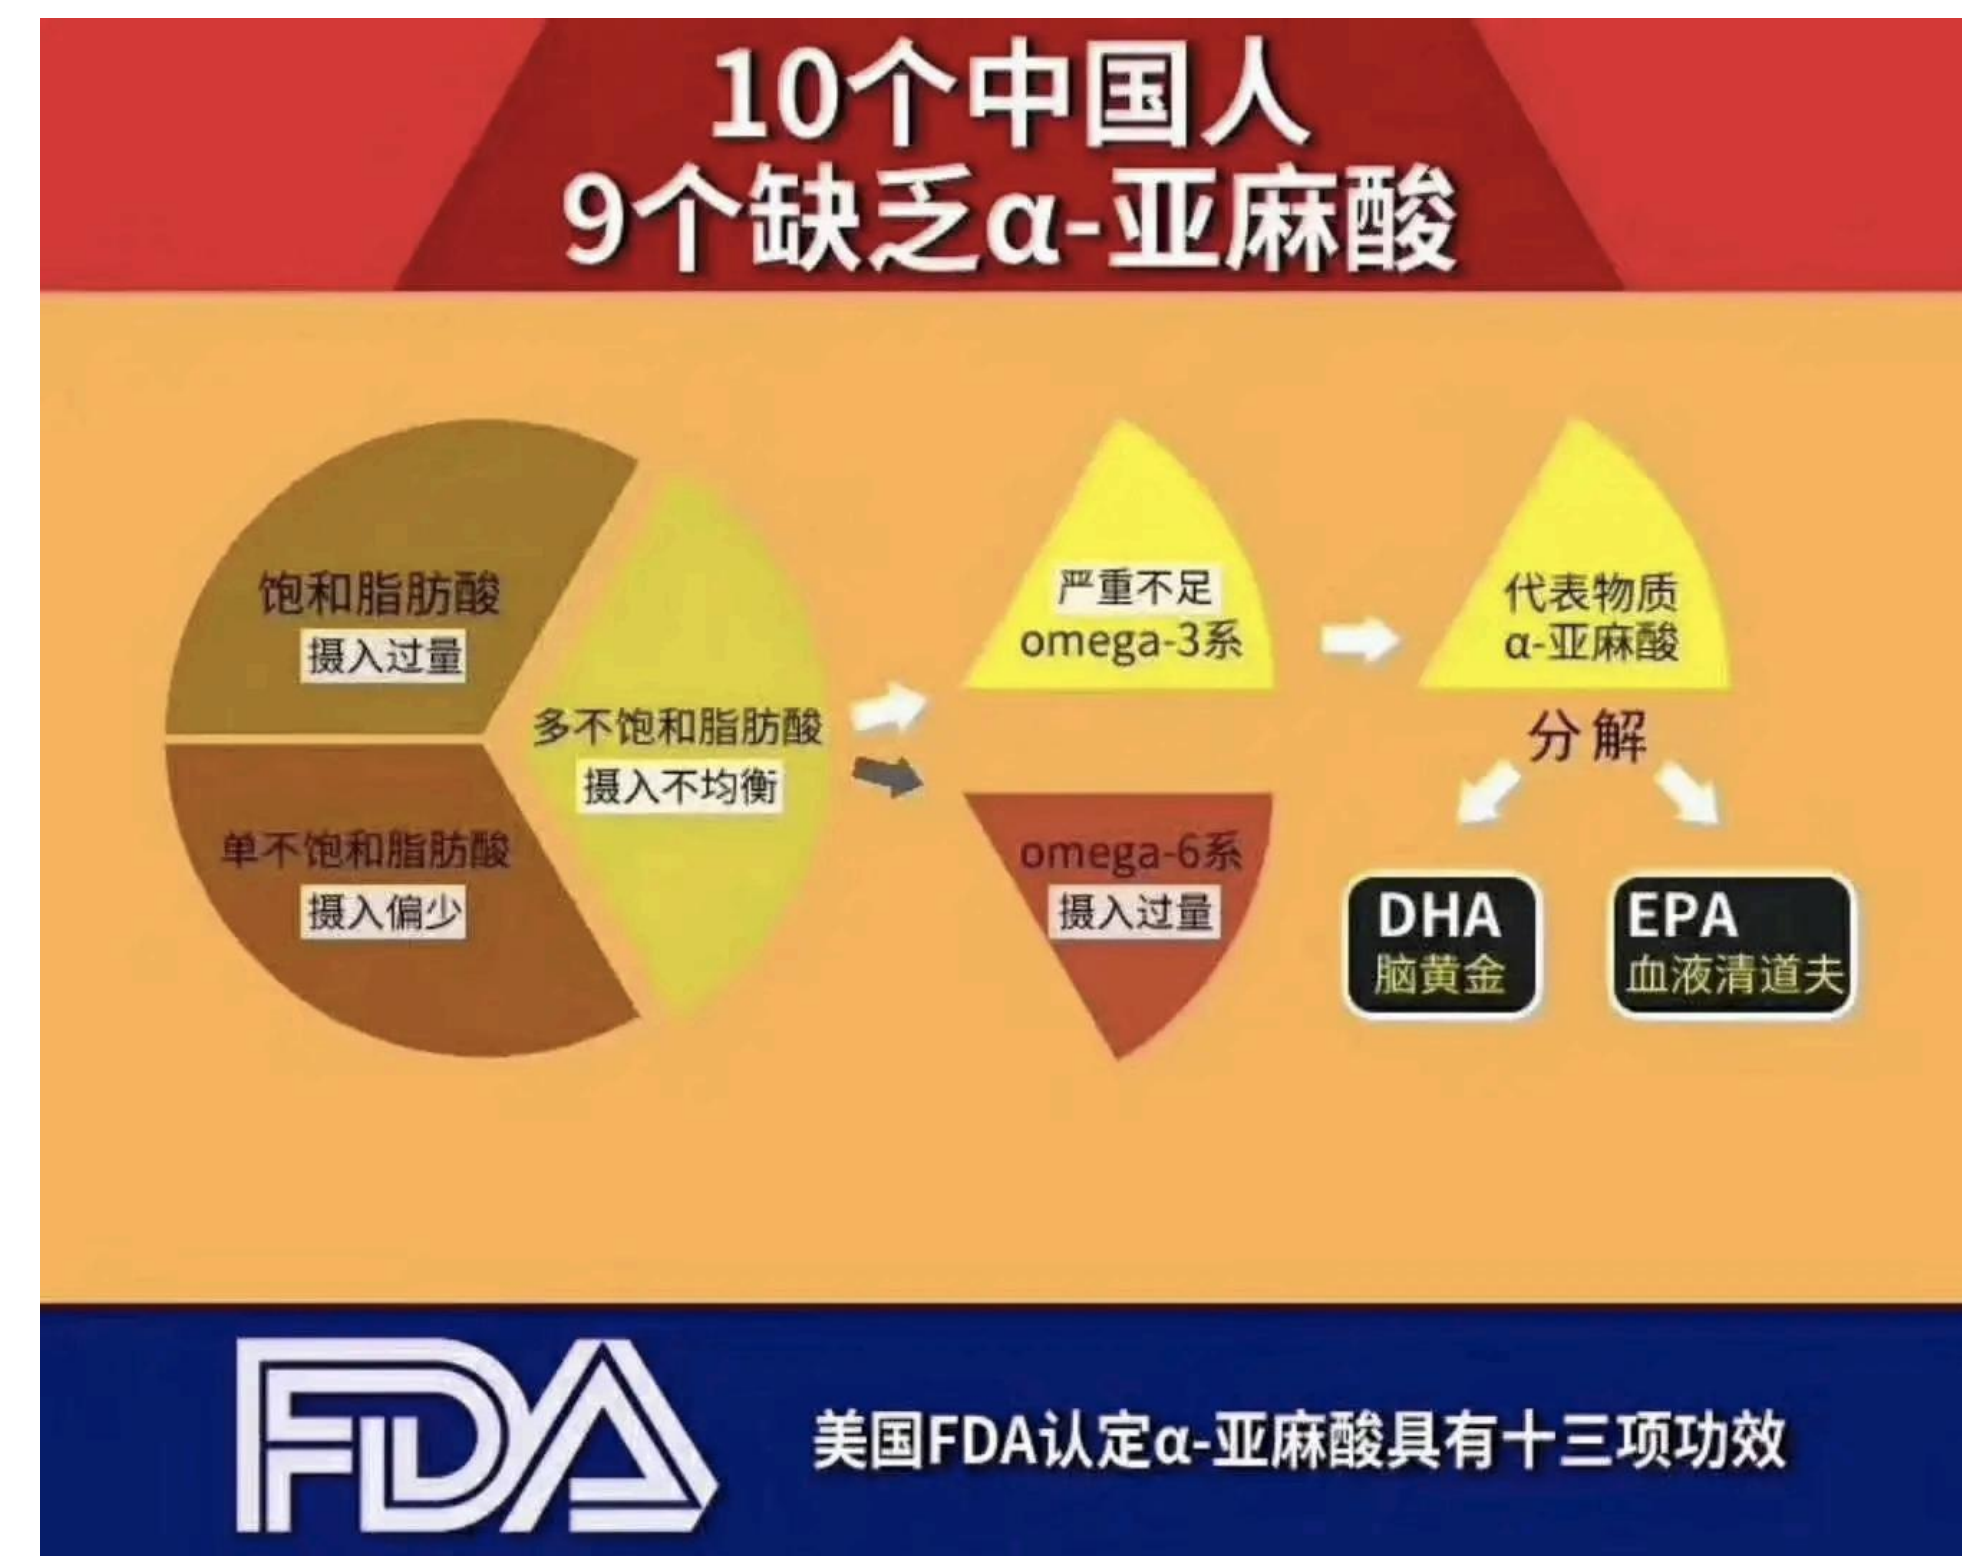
10个中国人
9个缺乏α-亚麻酸

饱和脂肪酸
摄入过量

单不饱和脂肪酸
摄入偏少

多不饱和脂肪酸
摄入不均衡

严重不足
omega-3系

omega-6系
摄入过量

代表物质
α-亚麻酸

分解

DHA
脑黄金

EPA
血液清道夫

FDA

美国FDA认定α-亚麻酸具有十三项功效